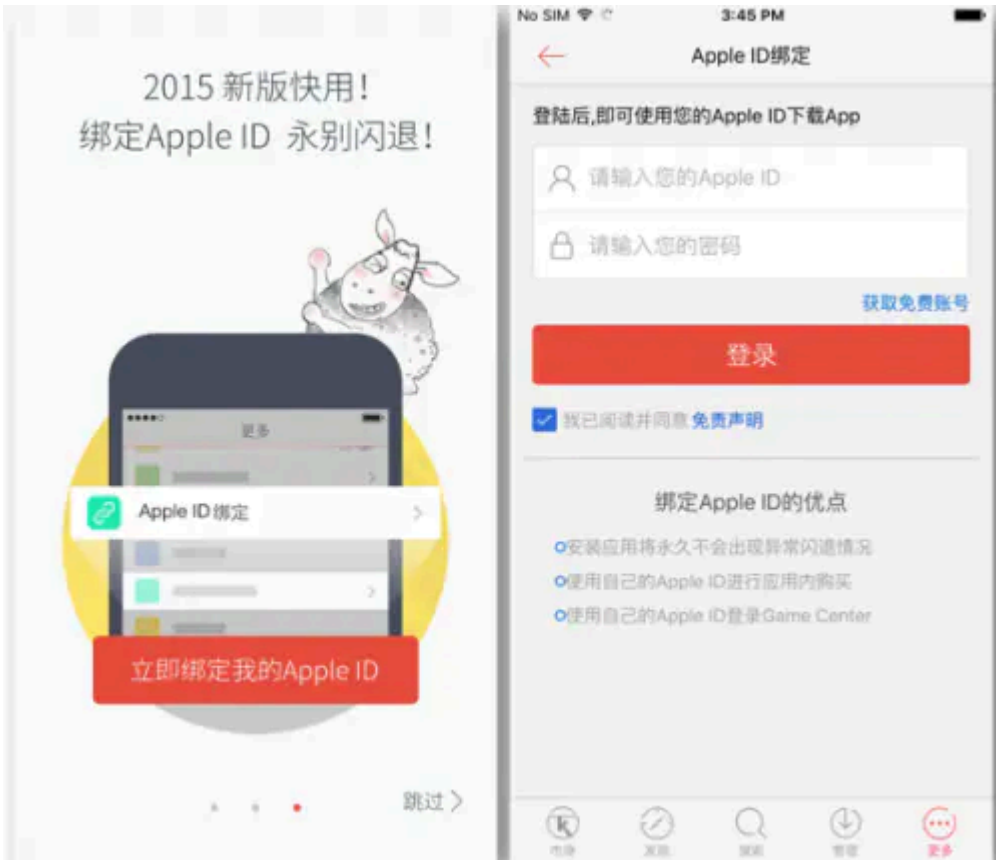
2015 新版快用！
绑定Apple ID 永别闪退！

更多

Apple ID 绑定

立即绑定我的Apple ID

跳过

No SIM

3:45 PM

Apple ID绑定

登陆后,即可使用您的Apple ID下载App

请输入您的Apple ID

请输入您的密码

获取免费账号

登录

我已阅读并同意免责声明

绑定Apple ID的优点

安装应用将永久不会出现异常闪退情况

使用自己的Apple ID进行应用内购买

使用自己的Apple ID登录Game Center

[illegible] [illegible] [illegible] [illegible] 更多